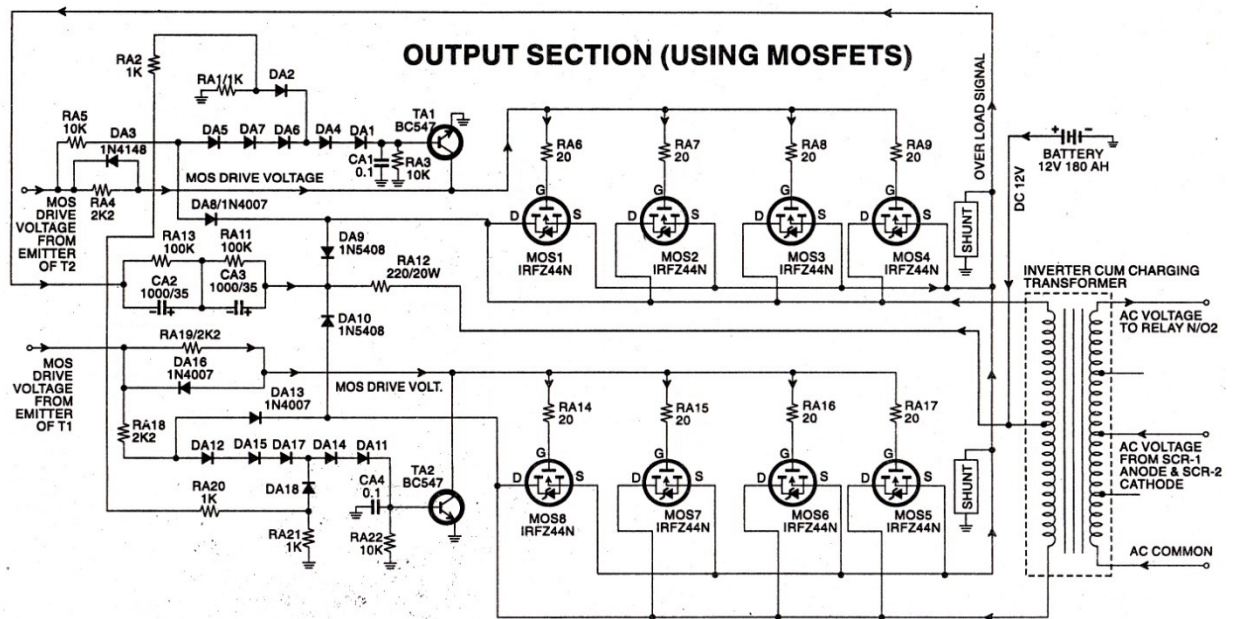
OUTPUT SECTION (USING MOSFETS)

RA2 1K
RA1/1K
DA2
RA5 10K
DA3 1N4148
DA5 DA7 DA6 DA4 DA1
TA1 BC547
CA1 0.1
RA3 10K
RA4 2K2
MOS DRIVE VOLTAGE
MOS DRIVE VOLTAGE FROM EMITTER OF T2
DA8/1N4007
RA6 20
RA7 20
RA8 20
RA9 20
G D S
MOS1 IRFZ44N
MOS2 IRFZ44N
MOS3 IRFZ44N
MOS4 IRFZ44N
SHUNT
OVER LOAD SIGNAL
DC 12V
BATTERY 12V 180 AH
RA13 100K
RA11 100K
CA2 1000/35
CA3 1000/35
DA9 1N5408
RA12 220/20W
DA10 1N5408
INVERTER CUM CHARGING TRANSFORMER
AC VOLTAGE TO RELAY N/O2
RA19/2K2
DA16 1N4007
MOS DRIVE VOLTAGE FROM EMITTER OF T1
DA13 1N4007
MOS DRIVE VOLT.
RA18 2K2
DA12 DA15 DA17 DA14 DA11
DA18
RA20 1K
RA21 1K
CA4 0.1
RA22 10K
TA2 BC547
RA14 20
RA15 20
RA16 20
RA17 20
MOS8 IRFZ44N
MOS7 IRFZ44N
MOS6 IRFZ44N
MOS5 IRFZ44N
SHUNT
AC VOLTAGE FROM SCR-1 ANODE & SCR-2 CATHODE
AC COMMON